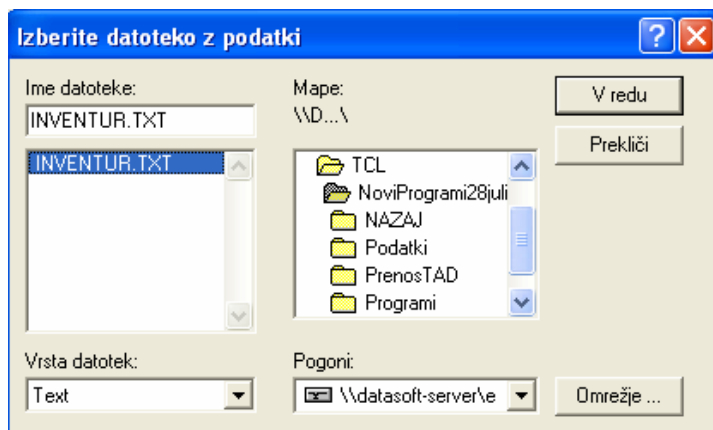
Izberite datoteko z podatki

?

Ime datoteke:

INVENTUR.TXT

INVENTUR.TXT

Mape:

\\D...\

TCL

NoviProgrami28juli

NAZAJ

Podatki

PrenosTAD

Programi

V redu

Prekliči

Vrsta datotek:

Text

Pogoni:

\\datasoft-server\e

Omrežje ...